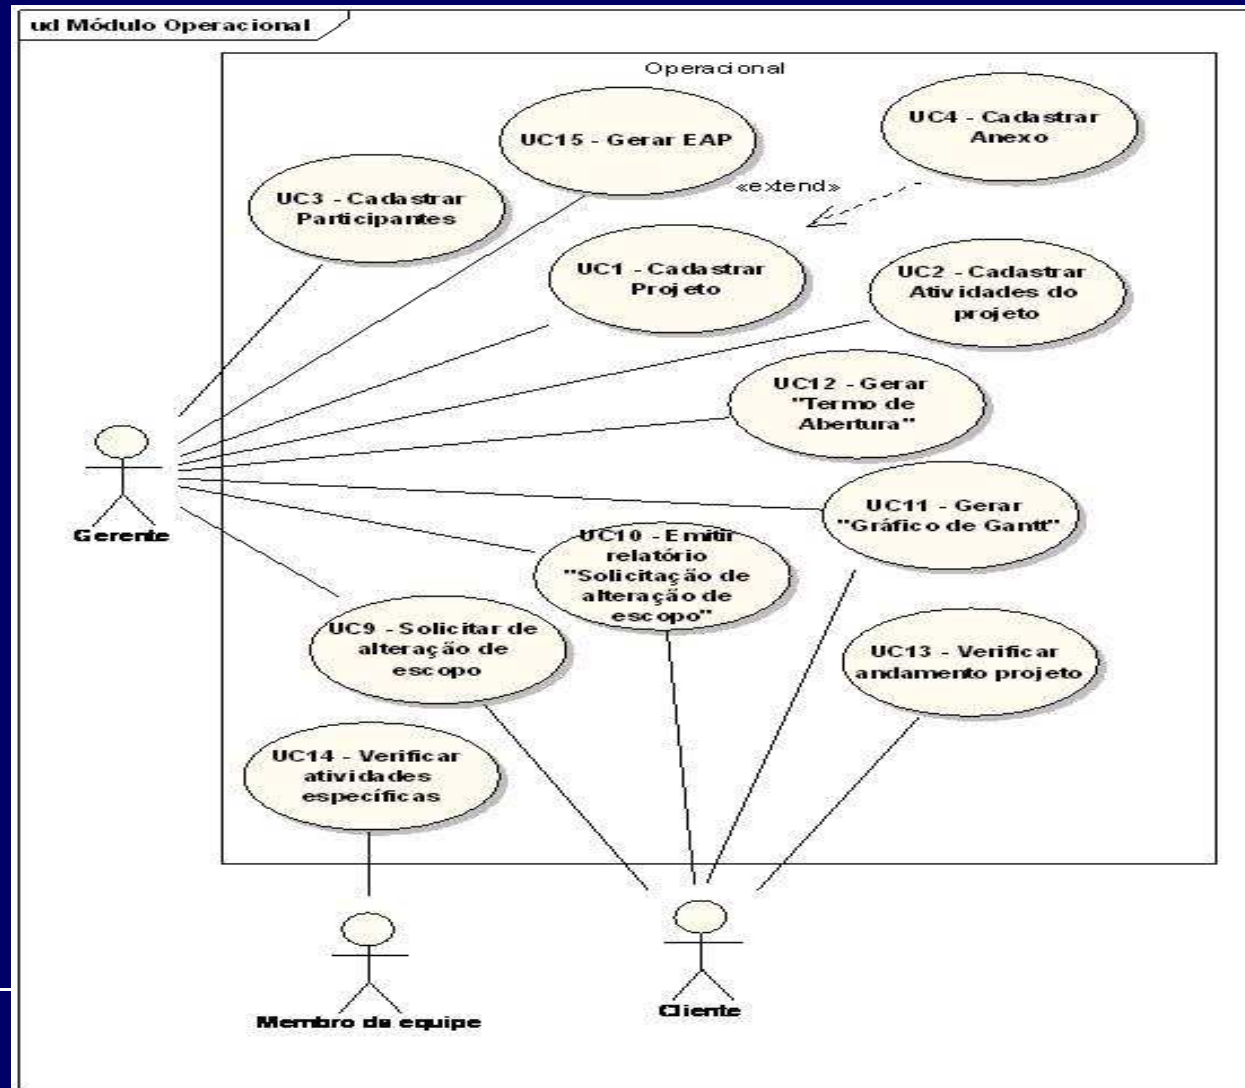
ud Módulo Operacional

Operacional

UC15 - Gerar EAP

UC4 - Cadastrar Anexo

«extend»

UC3 - Cadastrar Participantes

UC1 - Cadastrar Projeto

UC2 - Cadastrar Atividades do projeto

UC12 - Gerar "Termo de Abertura"

UC11 - Gerar "Gráfico de Gantt"

UC10 - Emitir relatório "Solicitação de alteração de escopo"

UC9 - Solicitar de alteração de escopo

UC13 - Verificar andamento projeto

UC14 - Verificar atividades específicas

Gerente

Membro da equipe

Cliente